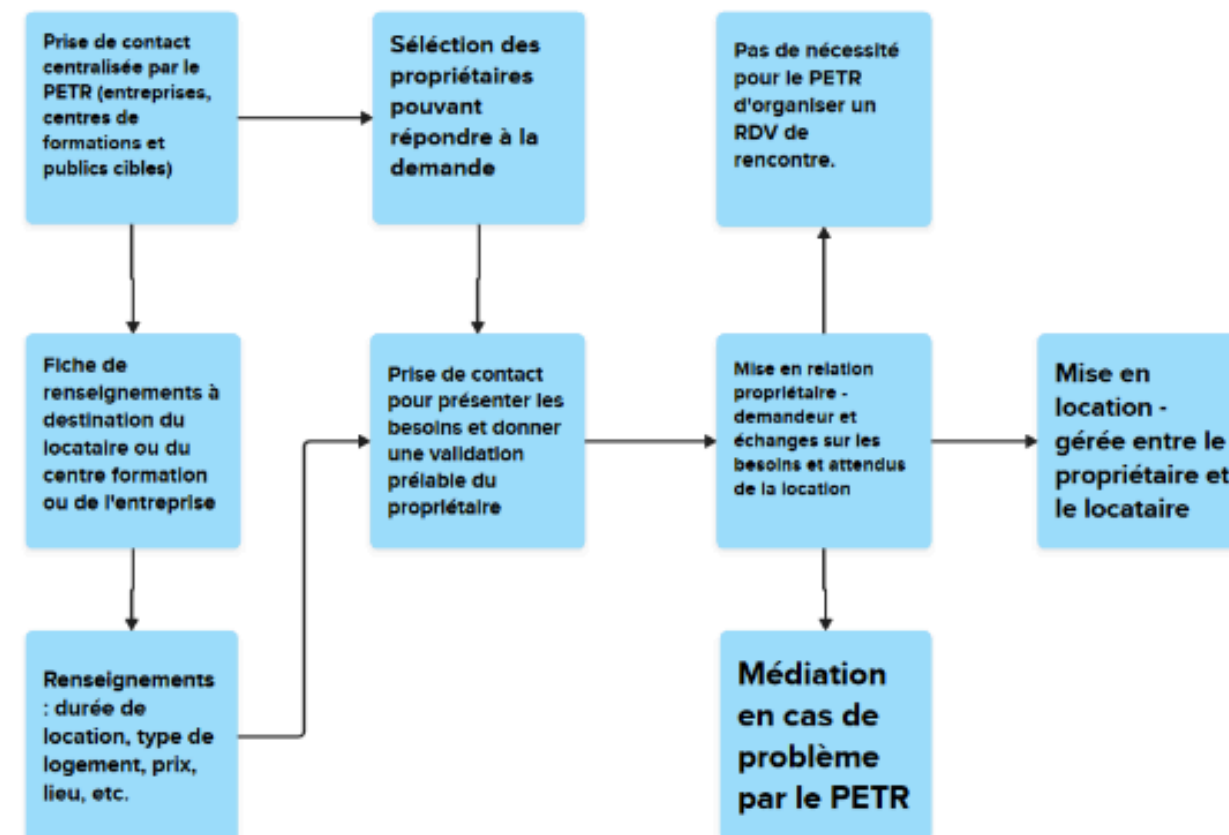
Prise de contact centralisée par le PETR (entreprises, centres de formations et publics cibles)

Sélection des propriétaires pouvant répondre à la demande

Pas de nécessité pour le PETR d'organiser un RDV de rencontre.

Fiche de renseignements à destination du locataire ou du centre formation ou de l'entreprise

Prise de contact pour présenter les besoins et donner une validation préalable du propriétaire

Mise en relation propriétaire - demandeur et échanges sur les besoins et attendus de la location

Mise en location - gérée entre le propriétaire et le locataire

Renseignements : durée de location, type de logement, prix, lieu, etc.

Médiation en cas de problème par le PETR